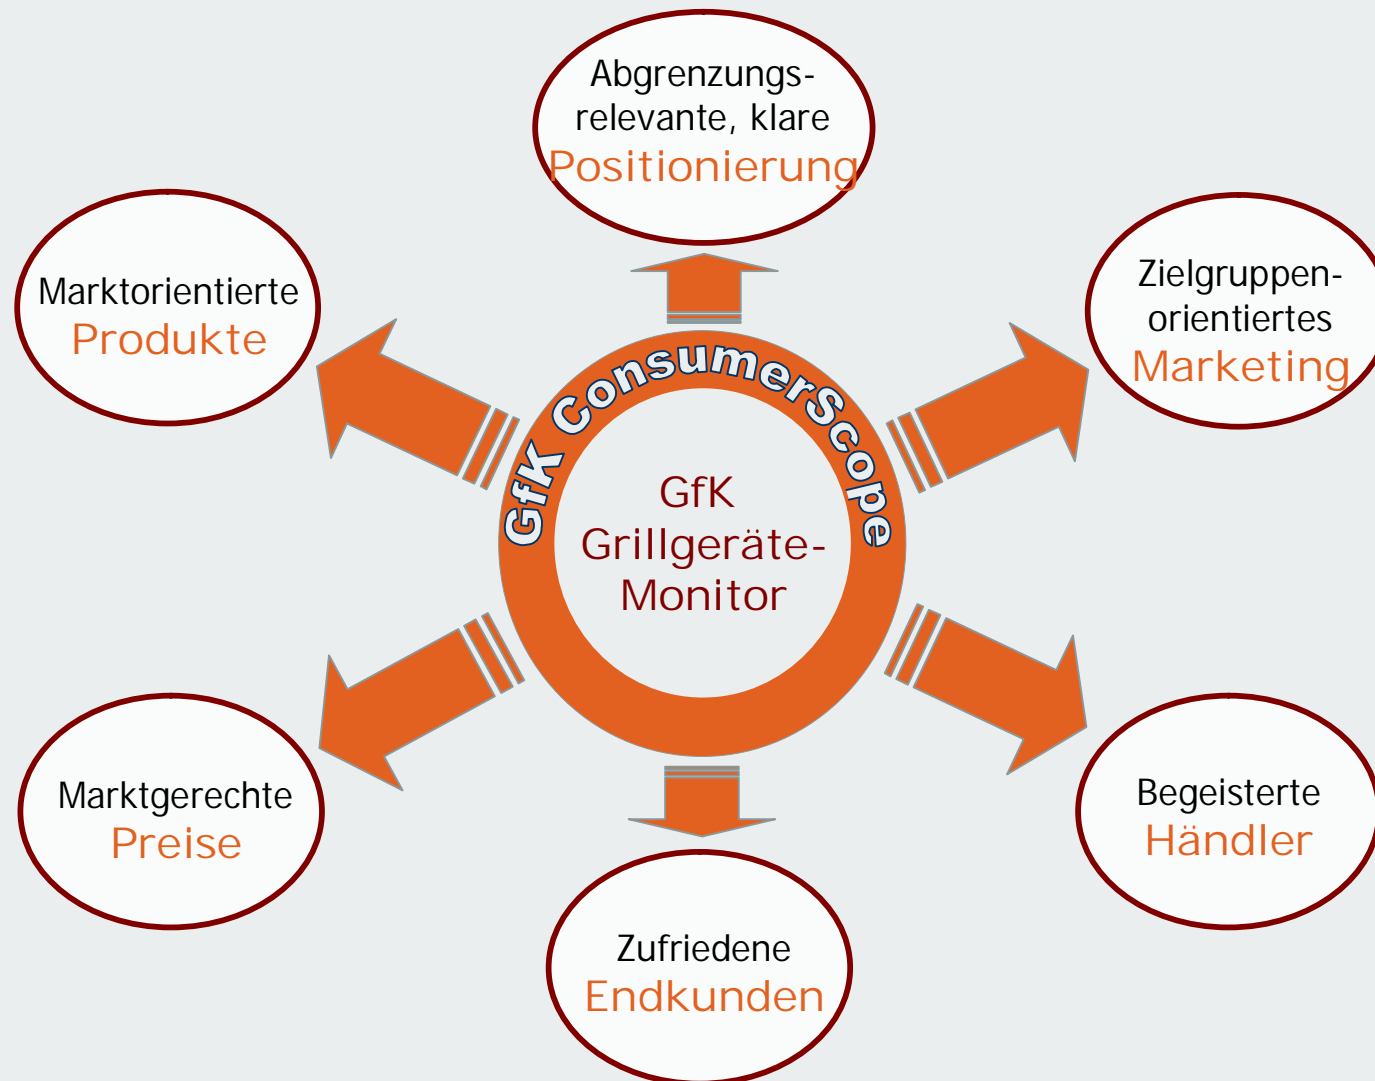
Abgrenzungs-relevante, klare
Positionierung

Marktorientierte
Produkte

Zielgruppen-orientiertes
Marketing

GfK ConsumerScope

GfK
Grillgeräte-Monitor

Marktgerechte
Preise

Begeisterte
Händler

Zufriedene
Endkunden